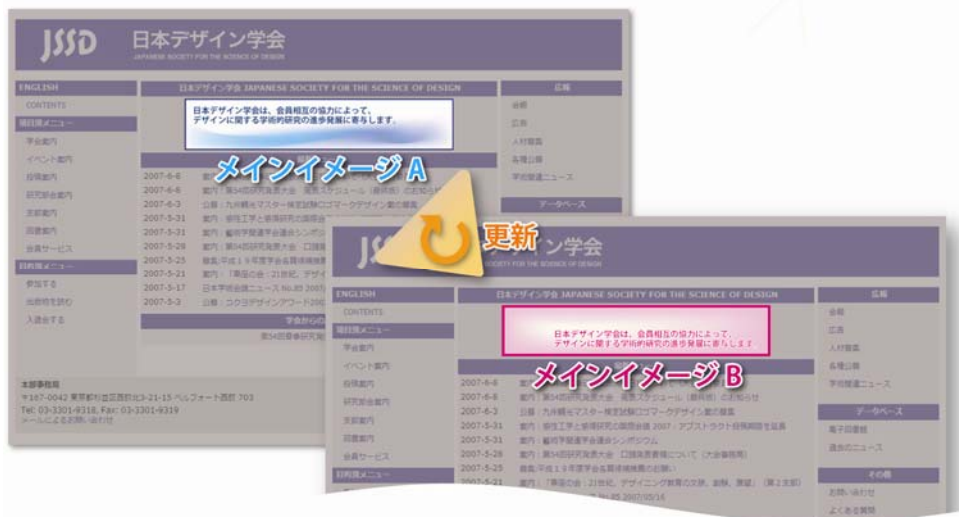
JSSD 日本デザイン学会
JAPANESE SOCIETY FOR THE SCIENCE OF DESIGN

ENGLISH
CONTENTS
項目別メニュー
学会案内
イベント案内
投稿案内
研究部会案内
支部案内
図書案内
会員サービス
目的別メニュー
参加する
出版物を読む
入退会する

日本デザイン学会 JAPANESE SOCIETY FOR THE SCIENCE OF DESIGN
日本デザイン学会は、会員相互の協力によって、デザインに関する学術的研究の進歩発展に寄与します。

メインイメージ A

2007-6-6
2007-6-6
2007-6-3
2007-5-31
2007-5-31
2007-5-29
2007-5-25
2007-5-21
2007-5-17
2007-5-3

本部事務局
〒167-0042 東京都杉並区西荻北3-21-15 ベルフォート西荻 703
Tel: 03-3301-9318, Fax: 03-3301-9319
メールによるお問い合わせ

広報
会報
広告
人材募集
各種公募
学術関連ニュース
データベース

更新

JSSD 日本デザイン学会
JAPANESE SOCIETY FOR THE SCIENCE OF DESIGN

ENGLISH
CONTENTS
項目別メニュー
学会案内
イベント案内
投稿案内
研究部会案内
支部案内
図書案内
会員サービス
目的別メニュー

日本デザイン学会 JAPANESE SOCIETY FOR THE SCIENCE OF DESIGN
日本デザイン学会は、会員相互の協力によって、デザインに関する学術的研究の進歩発展に寄与します。

メインイメージ B

2007-6-6 案内：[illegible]
2007-6-6 案内：第54回研究発表大会 発表スケジュール（暫定版）のお知らせ
2007-6-3 公募：九州統合マスター検定試験ロゴマークデザイン案の募集
2007-5-31 案内：感性工学と意匠研究の国際会議 2007 / アブストラクト投稿期限を延長
2007-5-31 案内：鶴岡学芸運学会議会シンポジウム
2007-5-28 案内：第54回研究発表大会 口頭発表者への（大会事務局）
2007-5-25 募集：平成19年度学会各賞候補推薦のお願い
2007-5-21 案内：「事務の会」21世紀、デザイニング教育の方針、制度、実践」（第2支部）
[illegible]

広報
会報
広告
人材募集
各種公募
学術関連ニュース
データベース
電子図書館
過去のニュース
その他
お問い合わせ
よくある質問